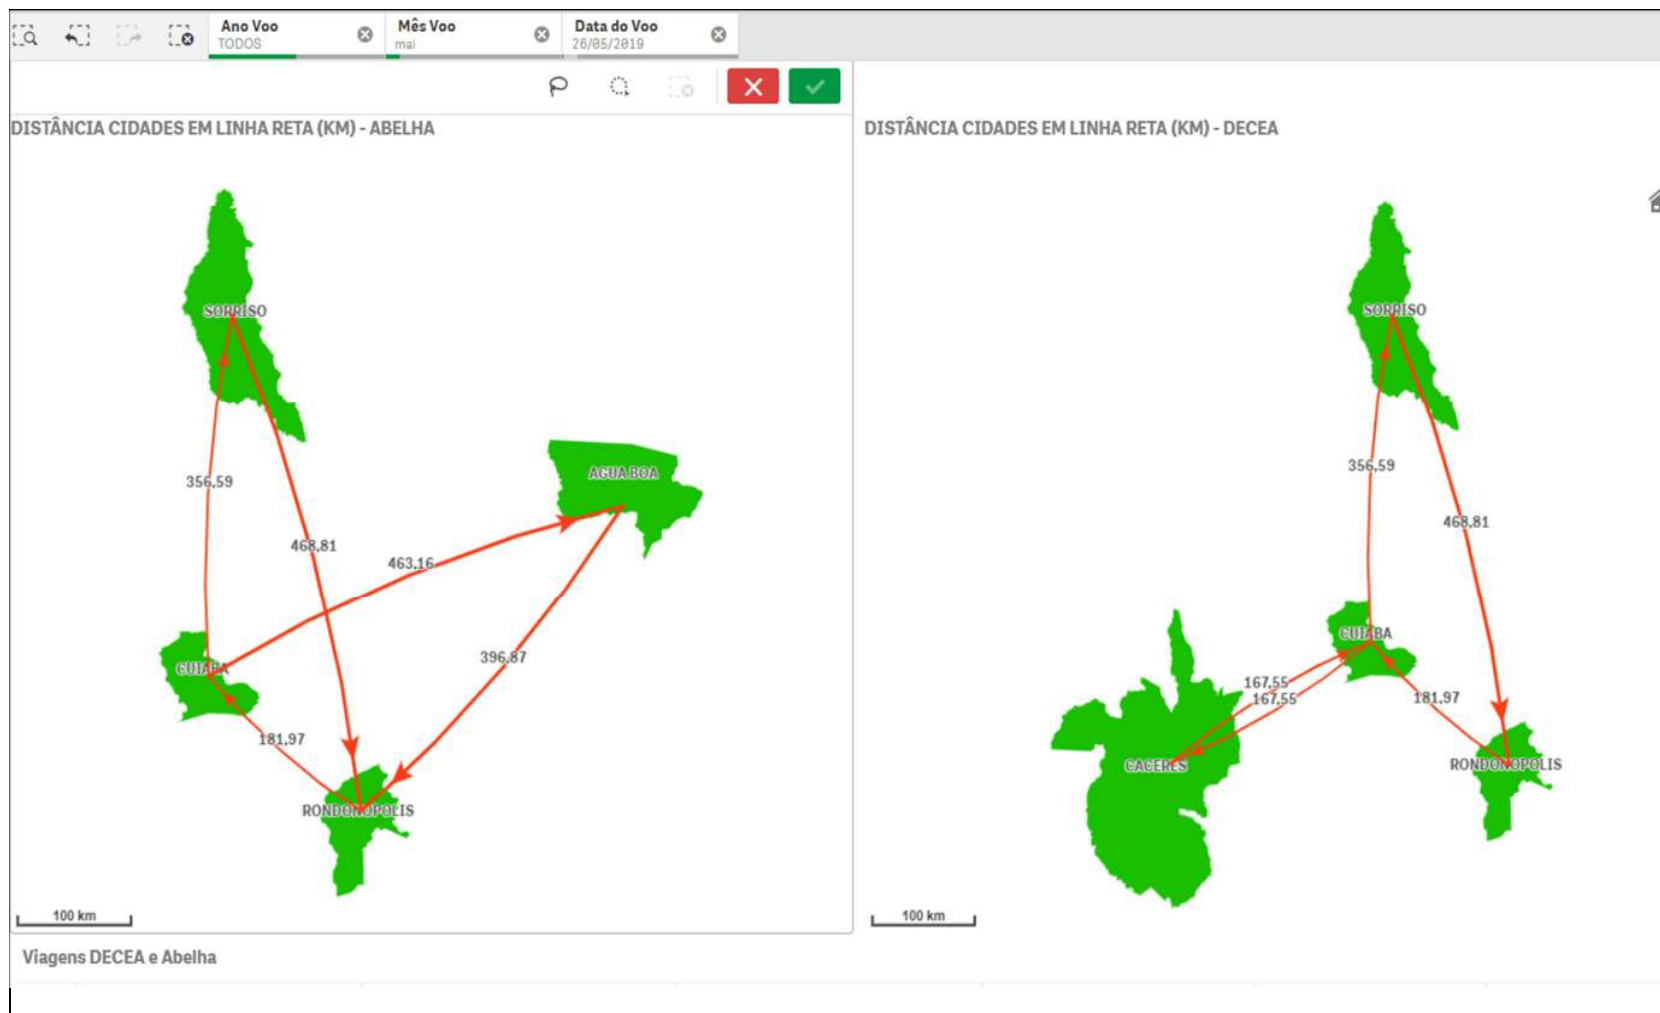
Ano Voo
TODOS

Mês Voo
mai

Data do Voo
26/05/2019

DISTÂNCIA CIDADES EM LINHA RETA (KM) - ABELHA

SORRISO

AGUA BOA

356,59

468,81

463,16

396,87

CUIABA

181,97

RONDONOPOLIS

100 km

DISTÂNCIA CIDADES EM LINHA RETA (KM) - DECEA

SORRISO

356,59

468,81

CUIABA

167,55

167,55

181,97

CACERES

RONDONOPOLIS

100 km

Viagens DECEA e Abelha